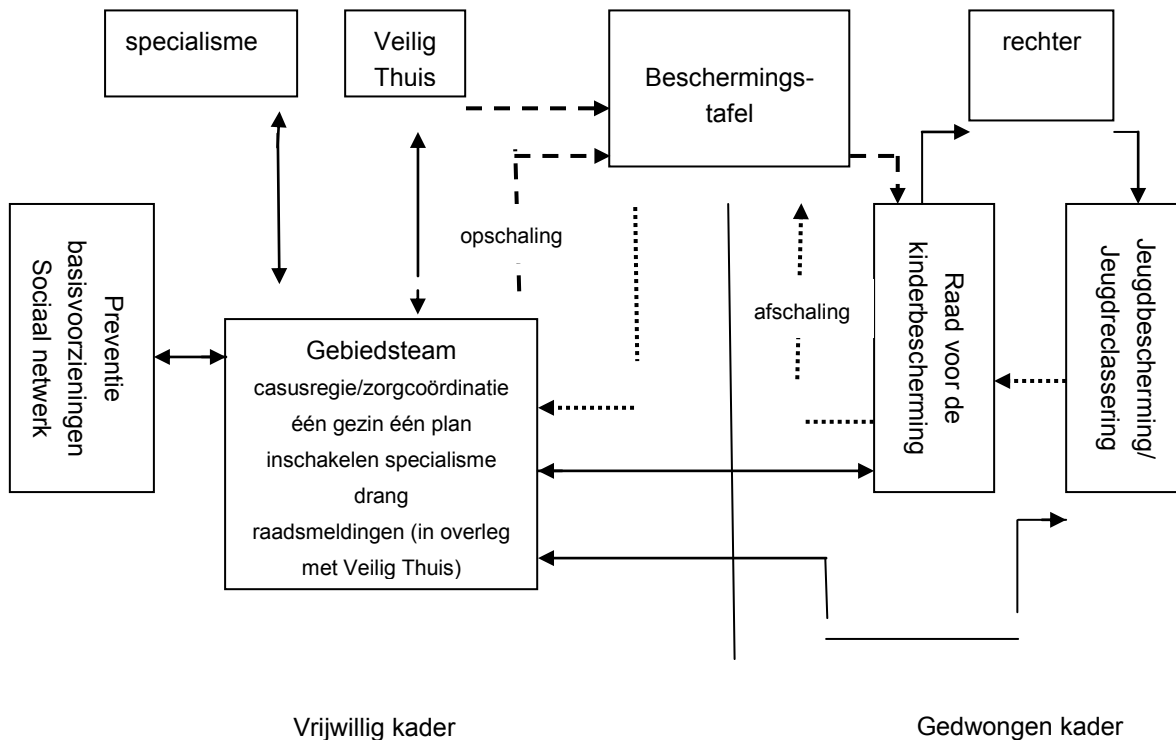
specialisme

Veilig Thuis

Beschermingstafel

rechter

Preventie basisvoorzieningen Sociaal netwerk

opschaling

afschaling

Raad voor de kinderbescherming

Jeugdbescherming/ Jeugdreclassering

Gebiedsteam
casusregie/zorgcoördinatie
één gezin één plan
inschakelen specialisme
drang
raadsmeldingen (in overleg met Veilig Thuis)

Vrijwillig kader

Gedwongen kader